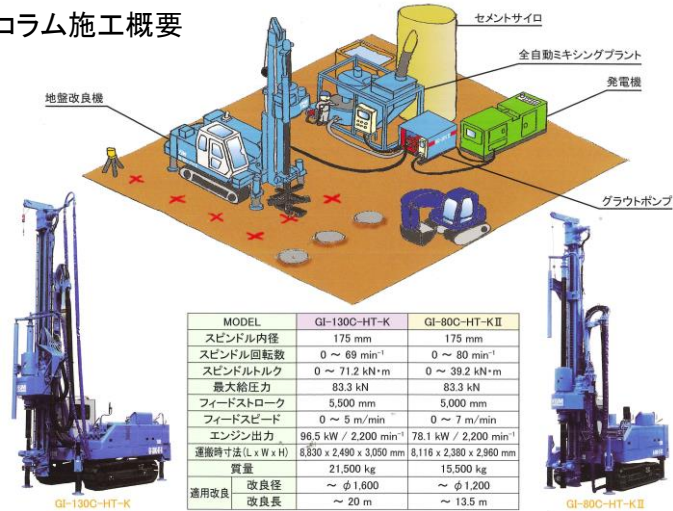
コラム施工概要

セメントサイロ

全自動ミキシングプラント

発電機

地盤改良機

グラウトポンプ

| MODEL | | GI-130C-HT-K | GI-80C-HT-KⅡ |
|---|---|---|---|
| スピンドル内径 | | 175 mm | 175 mm |
| スピンドル回転数 | | 0 ～ 69 min$^{-1}$ | 0 ～ 80 min$^{-1}$ |
| スピンドルトルク | | 0 ～ 71.2 kN・m | 0 ～ 39.2 kN・m |
| 最大給圧力 | | 83.3 kN | 83.3 kN |
| フィードストローク | | 5,500 mm | 5,000 mm |
| フィードスピード | | 0 ～ 5 m/min | 0 ～ 7 m/min |
| エンジン出力 | | 96.5 kW / 2,200 min$^{-1}$ | 78.1 kW / 2,200 min$^{-1}$ |
| 運搬時寸法(L x W x H) | | 8,830 x 2,490 x 3,050 mm | 8,116 x 2,380 x 2,960 mm |
| 質量 | | 21,500 kg | 15,500 kg |
| 適用改良 | 改良径 | ～ φ1,600 | ～ φ1,200 |
| | 改良長 | ～ 20 m | ～ 13.5 m |

GI-130C-HT-K

GI-80C-HT-KⅡ